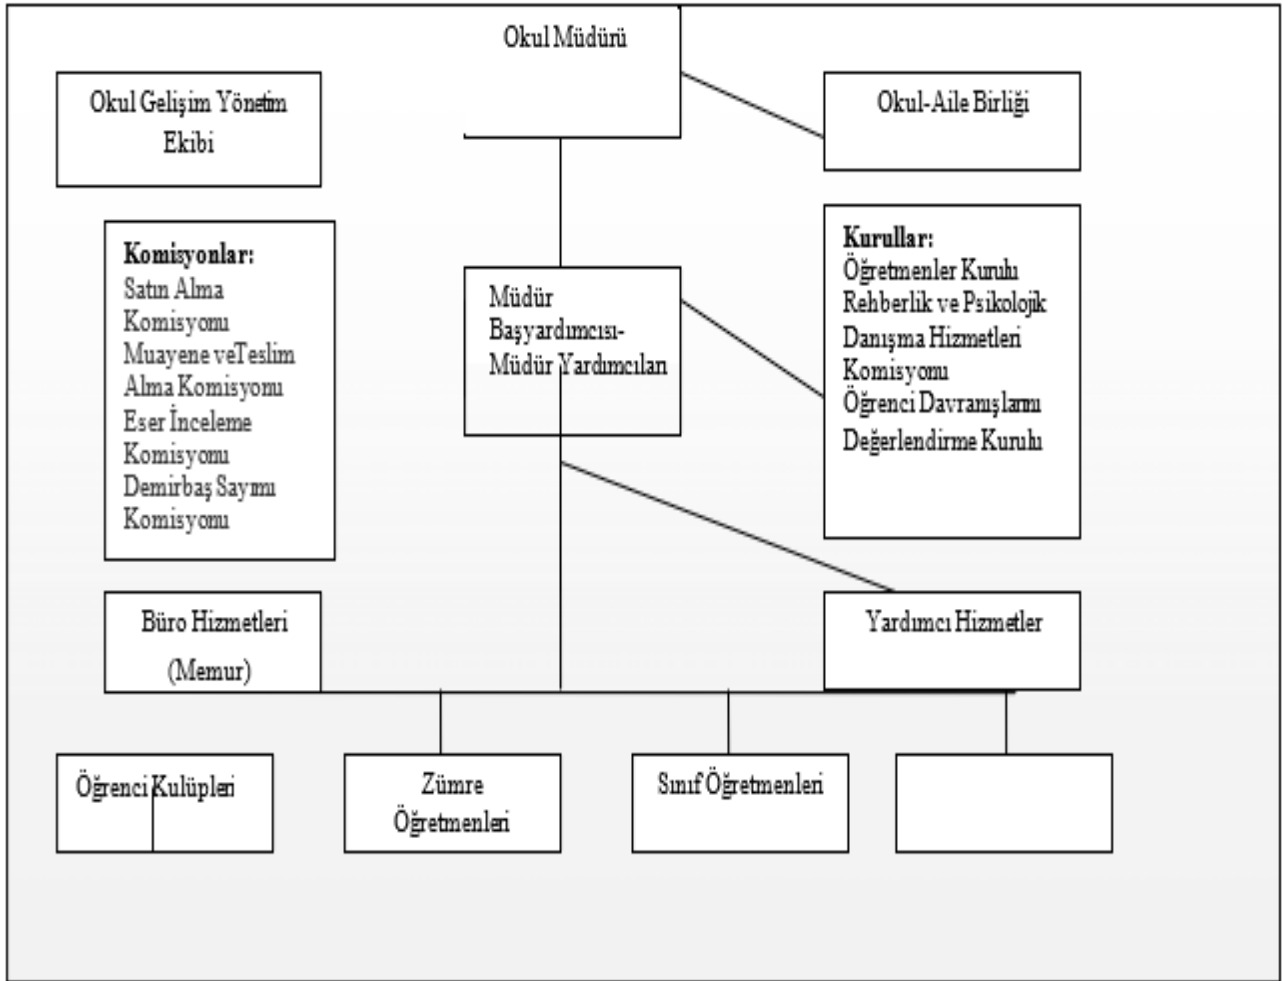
Okul Müdürü

Okul Gelişim Yönetim Ekibi

Okul-Aile Birliği

**Komisyonlar:**
Satın Alma Komisyonu
Muayene veTeslim Alma Komisyonu
Eser İnceleme Komisyonu
Demirbaş Sayımı Komisyonu

Müdür Başyardımcısı-Müdür Yardımcıları

**Kurullar:**
Öğretmenler Kurulu
Rehberlik ve Psikolojik Danışma Hizmetleri Komisyonu
Öğrenci Davranışlarını Değerlendirme Kurulu

Büro Hizmetleri
(Memur)

Yardımcı Hizmetler

Öğrenci Kulüpleri

Zümre Öğretmenleri

Sınıf Öğretmenleri